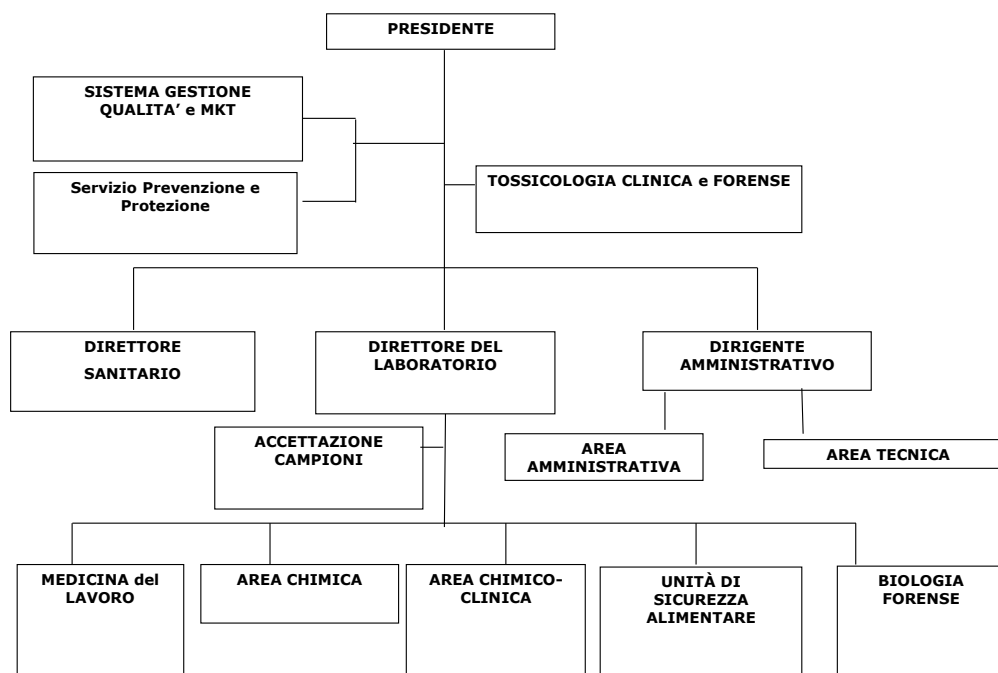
PRESIDENTE

SISTEMA GESTIONE QUALITA' e MKT

Servizio Prevenzione e Protezione

TOSSICOLOGIA CLINICA e FORENSE

DIRETTORE SANITARIO

DIRETTORE DEL LABORATORIO

DIRIGENTE AMMINISTRATIVO

ACCETTAZIONE CAMPIONI

AREA AMMINISTRATIVA

AREA TECNICA

MEDICINA del LAVORO

AREA CHIMICA

AREA CHIMICO-CLINICA

UNITÀ DI SICUREZZA ALIMENTARE

BIOLOGIA FORENSE